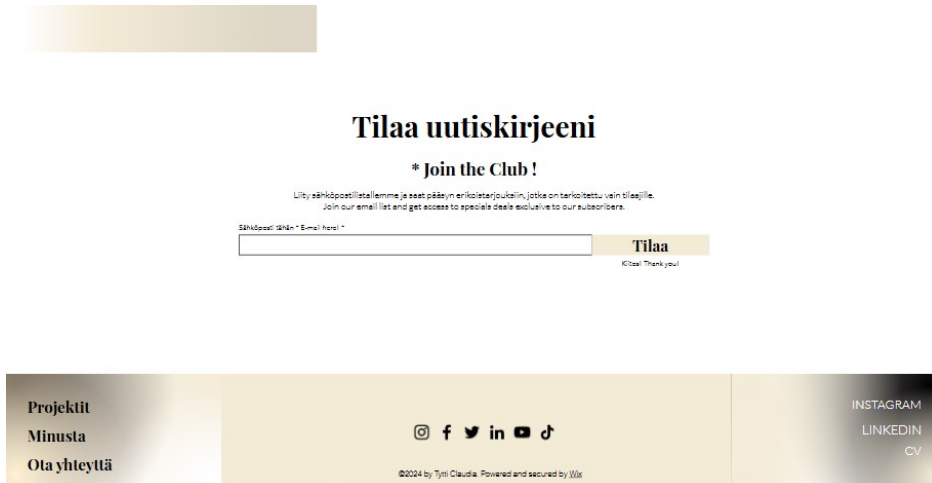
Tilaa uutiskirjeeni

* Join the Club !

Liity sähköpostilistallemme ja saat pääsyn erikoistarjouksiin, jotka on tarkoitettu vain tilaajille.
Join our email list and get access to specials deals exclusive to our subscribers.

Sähköposti tähän * E-mail here! *

Tilaa

Kiitos! Thank you!

Projektit
Minusta
Ota yhteyttä

©2024 by Tytti Claudia. Powered and secured by Wix

INSTAGRAM
LINKEDIN
CV